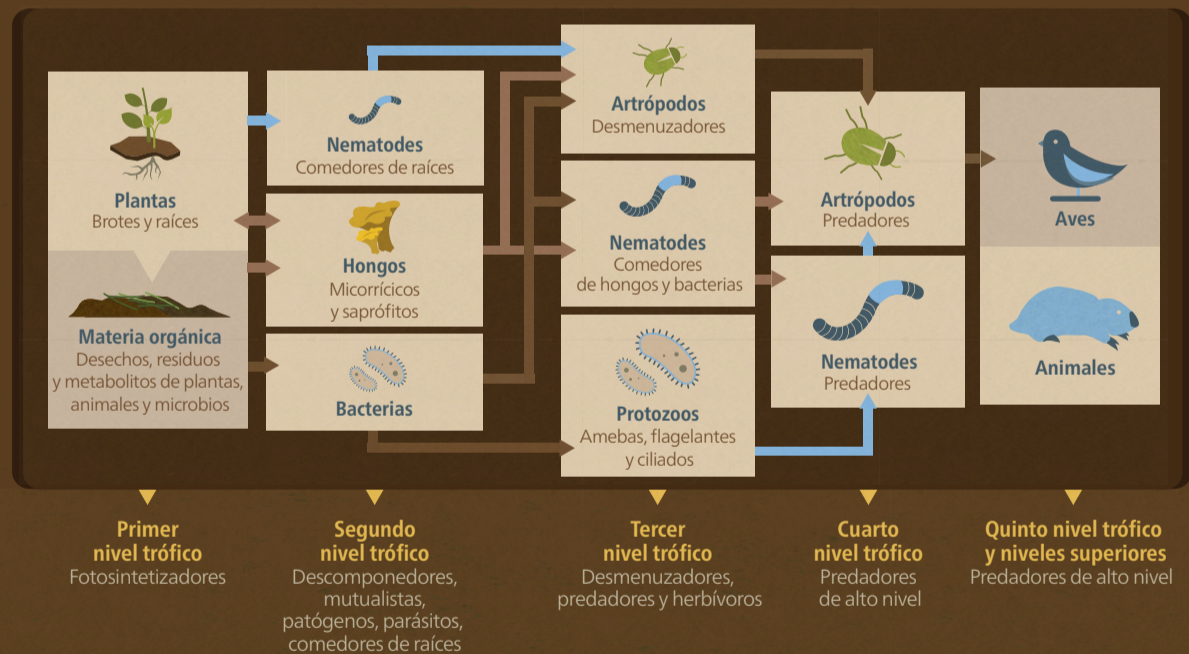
Plantas
Brotes y raíces

Materia orgánica
Desechos, residuos y metabolitos de plantas, animales y microbios

Nematodes
Comedores de raíces

Hongos
Micorrícicos y saprófitos

Bacterias

Artrópodos
Desmenuzadores

Nematodes
Comedores de hongos y bacterias

Protozoos
Amebas, flagelantes y ciliados

Artrópodos
Predadores

Nematodes
Predadores

Aves

Animales

Primer nivel trófico
Fotosintetizadores

Segundo nivel trófico
Descomponedores, mutualistas, patógenos, parásitos, comedores de raíces

Tercer nivel trófico
Desmenuzadores, predadores y herbívoros

Cuarto nivel trófico
Predadores de alto nivel

Quinto nivel trófico y niveles superiores
Predadores de alto nivel